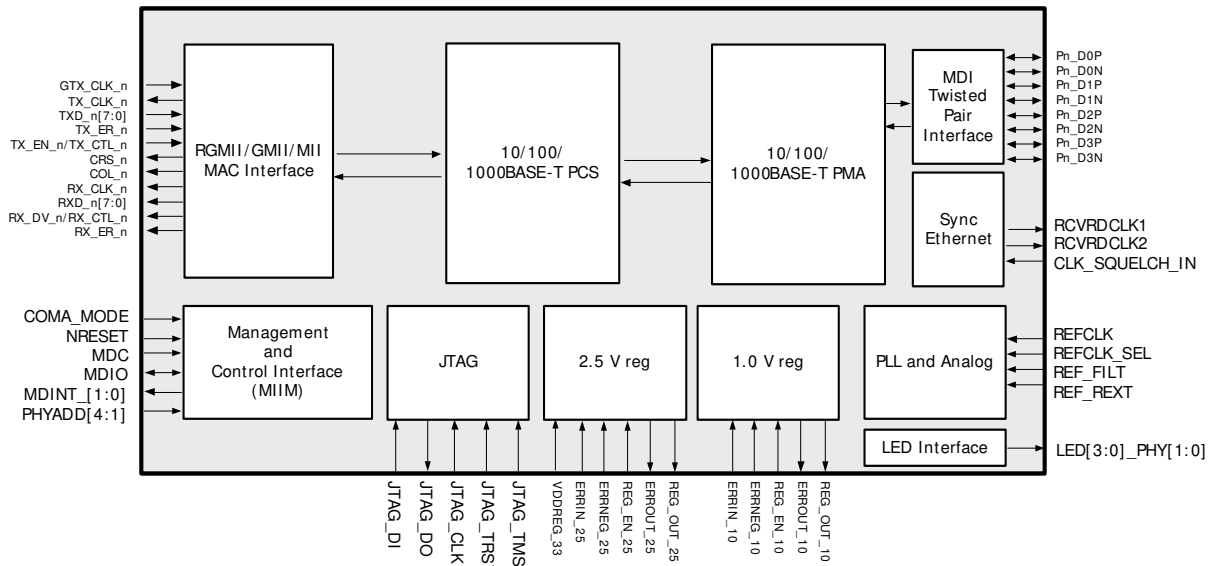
GTX_CLK_n
TX_CLK_n
TXD_n[7:0]
TX_ER_n
TX_EN_n/TX_CTL_n
CRS_n
COL_n
RX_CLK_n
RXD_n[7:0]
RX_DV_n/RX_CTL_n
RX_ER_n

RGMII/GMII/MII MAC Interface

10/100/ 1000BASE-T PCS

10/100/ 1000BASE-T PMA

MDI Twisted Pair Interface

Pn_D0P
Pn_D0N
Pn_D1P
Pn_D1N
Pn_D2P
Pn_D2N
Pn_D3P
Pn_D3N

Sync Ethernet

RCVRDCLK1
RCVRDCLK2
CLK_SQUELCH_IN

COMA_MODE
NRESET
MDC
MDIO
MDINT_[1:0]
PHYADD[4:1]

Management and Control Interface (MIIM)

JTAG

2.5 V reg

1.0 V reg

PLL and Analog

REFCLK
REFCLK_SEL
REF_FILT
REF_REXT

LED Interface

LED[3:0]_PHY[1:0]

JTAG_DI
JTAG_DO
JTAG_CLK
JTAG_TRST
JTAG_TMS
VDDREG_33
ERRIN_25
ERRNEG_25
REG_EN_25
ERROUT_25
REG_OUT_25
ERRIN_10
ERRNEG_10
REG_EN_10
ERROUT_10
REG_OUT_10